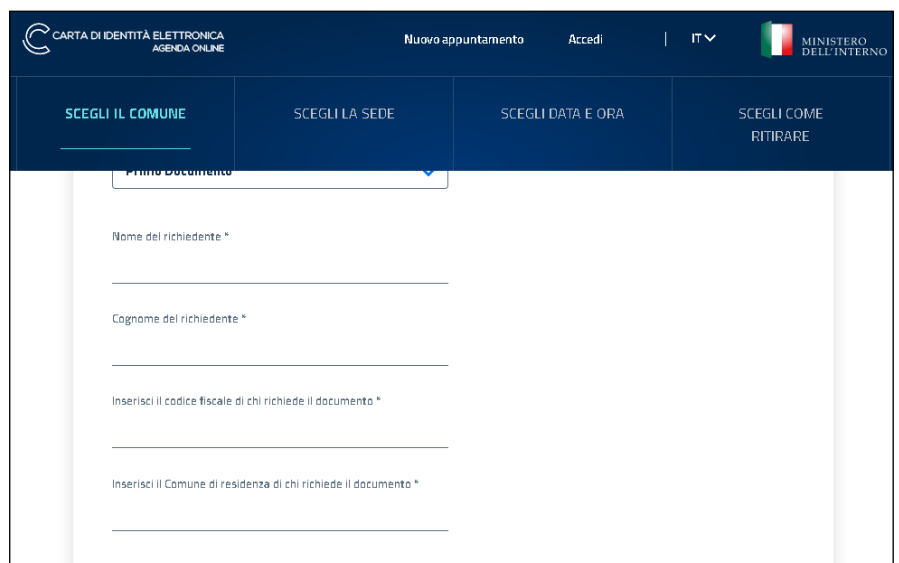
CARTA DI IDENTITÀ ELETTRONICA
AGENDA ONLINE

Nuovo appuntamento

Accedi

IT

MINISTERO DELL'INTERNO

SCEGLI IL COMUNE

SCEGLI LA SEDE

SCEGLI DATA E ORA

SCEGLI COME RITIRARE

Primo Documento

Nome del richiedente *

Cognome del richiedente *

Inserisci il codice fiscale di chi richiede il documento *

Inserisci il Comune di residenza di chi richiede il documento *